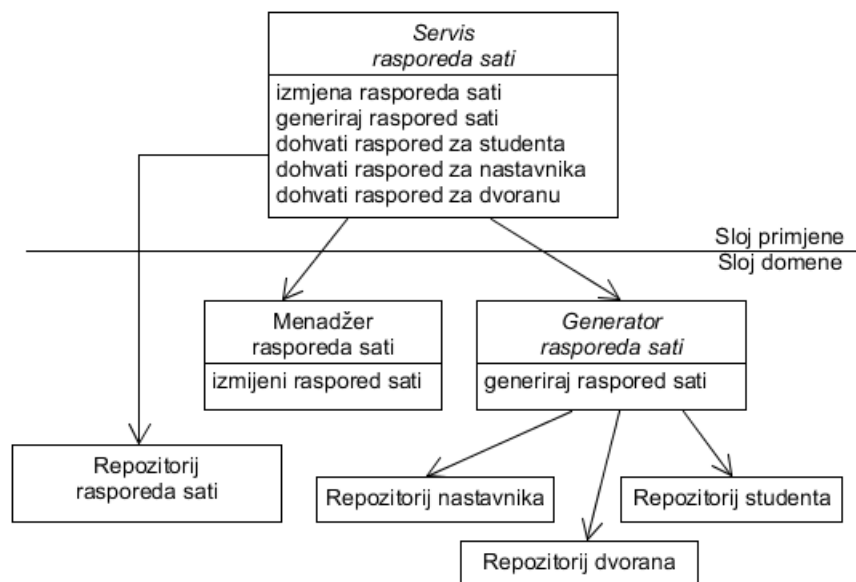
*Servis raspored sati*

izmjena rasporeda sati
generiraj raspored sati
dohvati raspored za studenta
dohvati raspored za nastavnika
dohvati raspored za dvoranu

Sloj primjene
Sloj domene

Menadžer rasporeda sati

izmijeni raspored sati

*Generator rasporeda sati*

generiraj raspored sati

Repozitorij rasporeda sati

Repozitorij nastavnika

Repozitorij studenta

Repozitorij dvorana